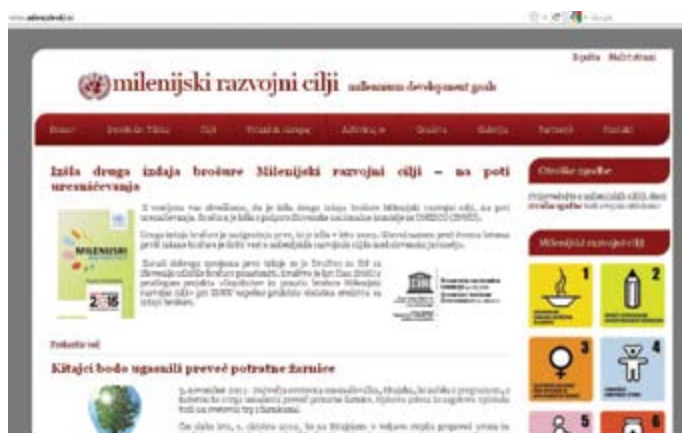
milenijski razvojni cilji millennium development goals

Izšla druga izdaja brošure Milenijski razvojni cilji – na poti uresničevanja

MILENIJSKI

Kitajci bodo ugasnili preveč potratne žarnice

1 2 3 4 5 6

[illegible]